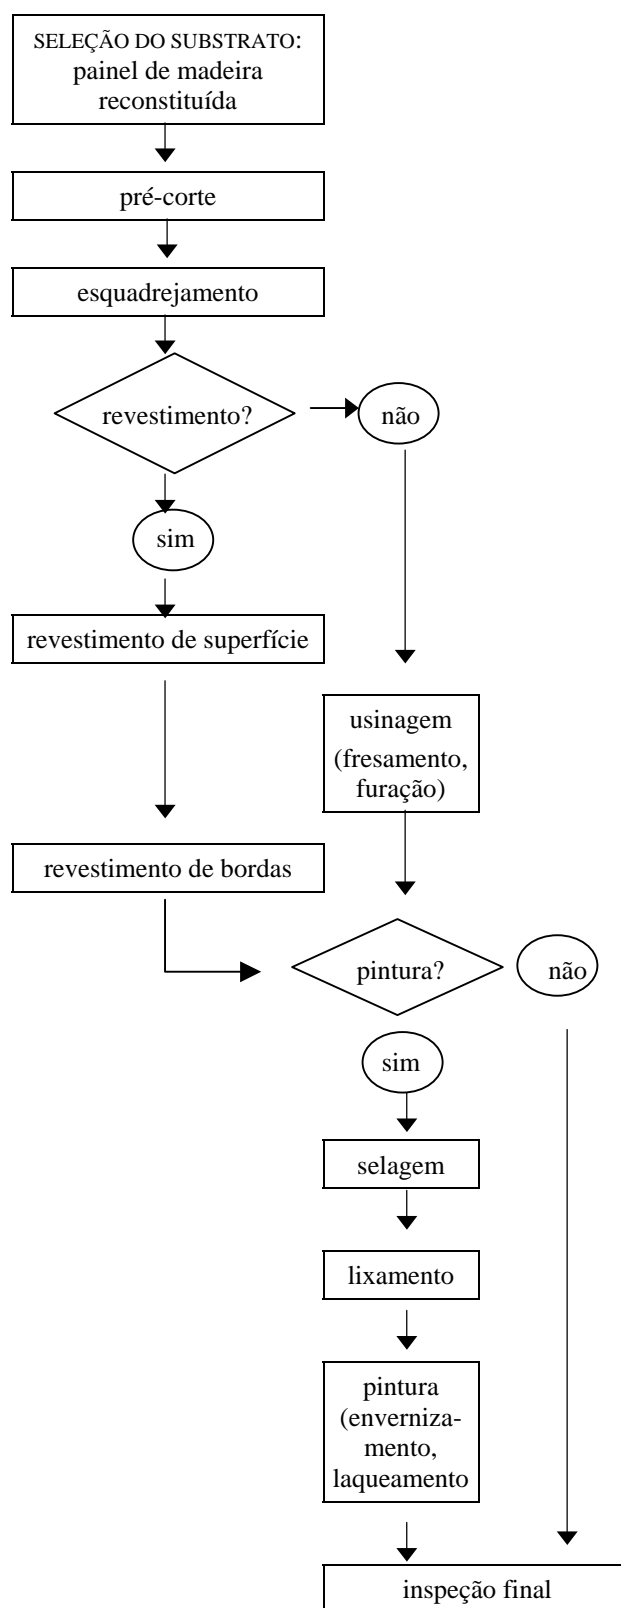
SELEÇÃO DO SUBSTRATO: painel de madeira reconstituída

pré-corte

esquadrejamento

revestimento?

não

sim

revestimento de superfície

usinagem (fresamento, furação)

revestimento de bordas

pintura?

não

sim

selagem

lixamento

pintura (envernizamento, laqueamento

inspeção final